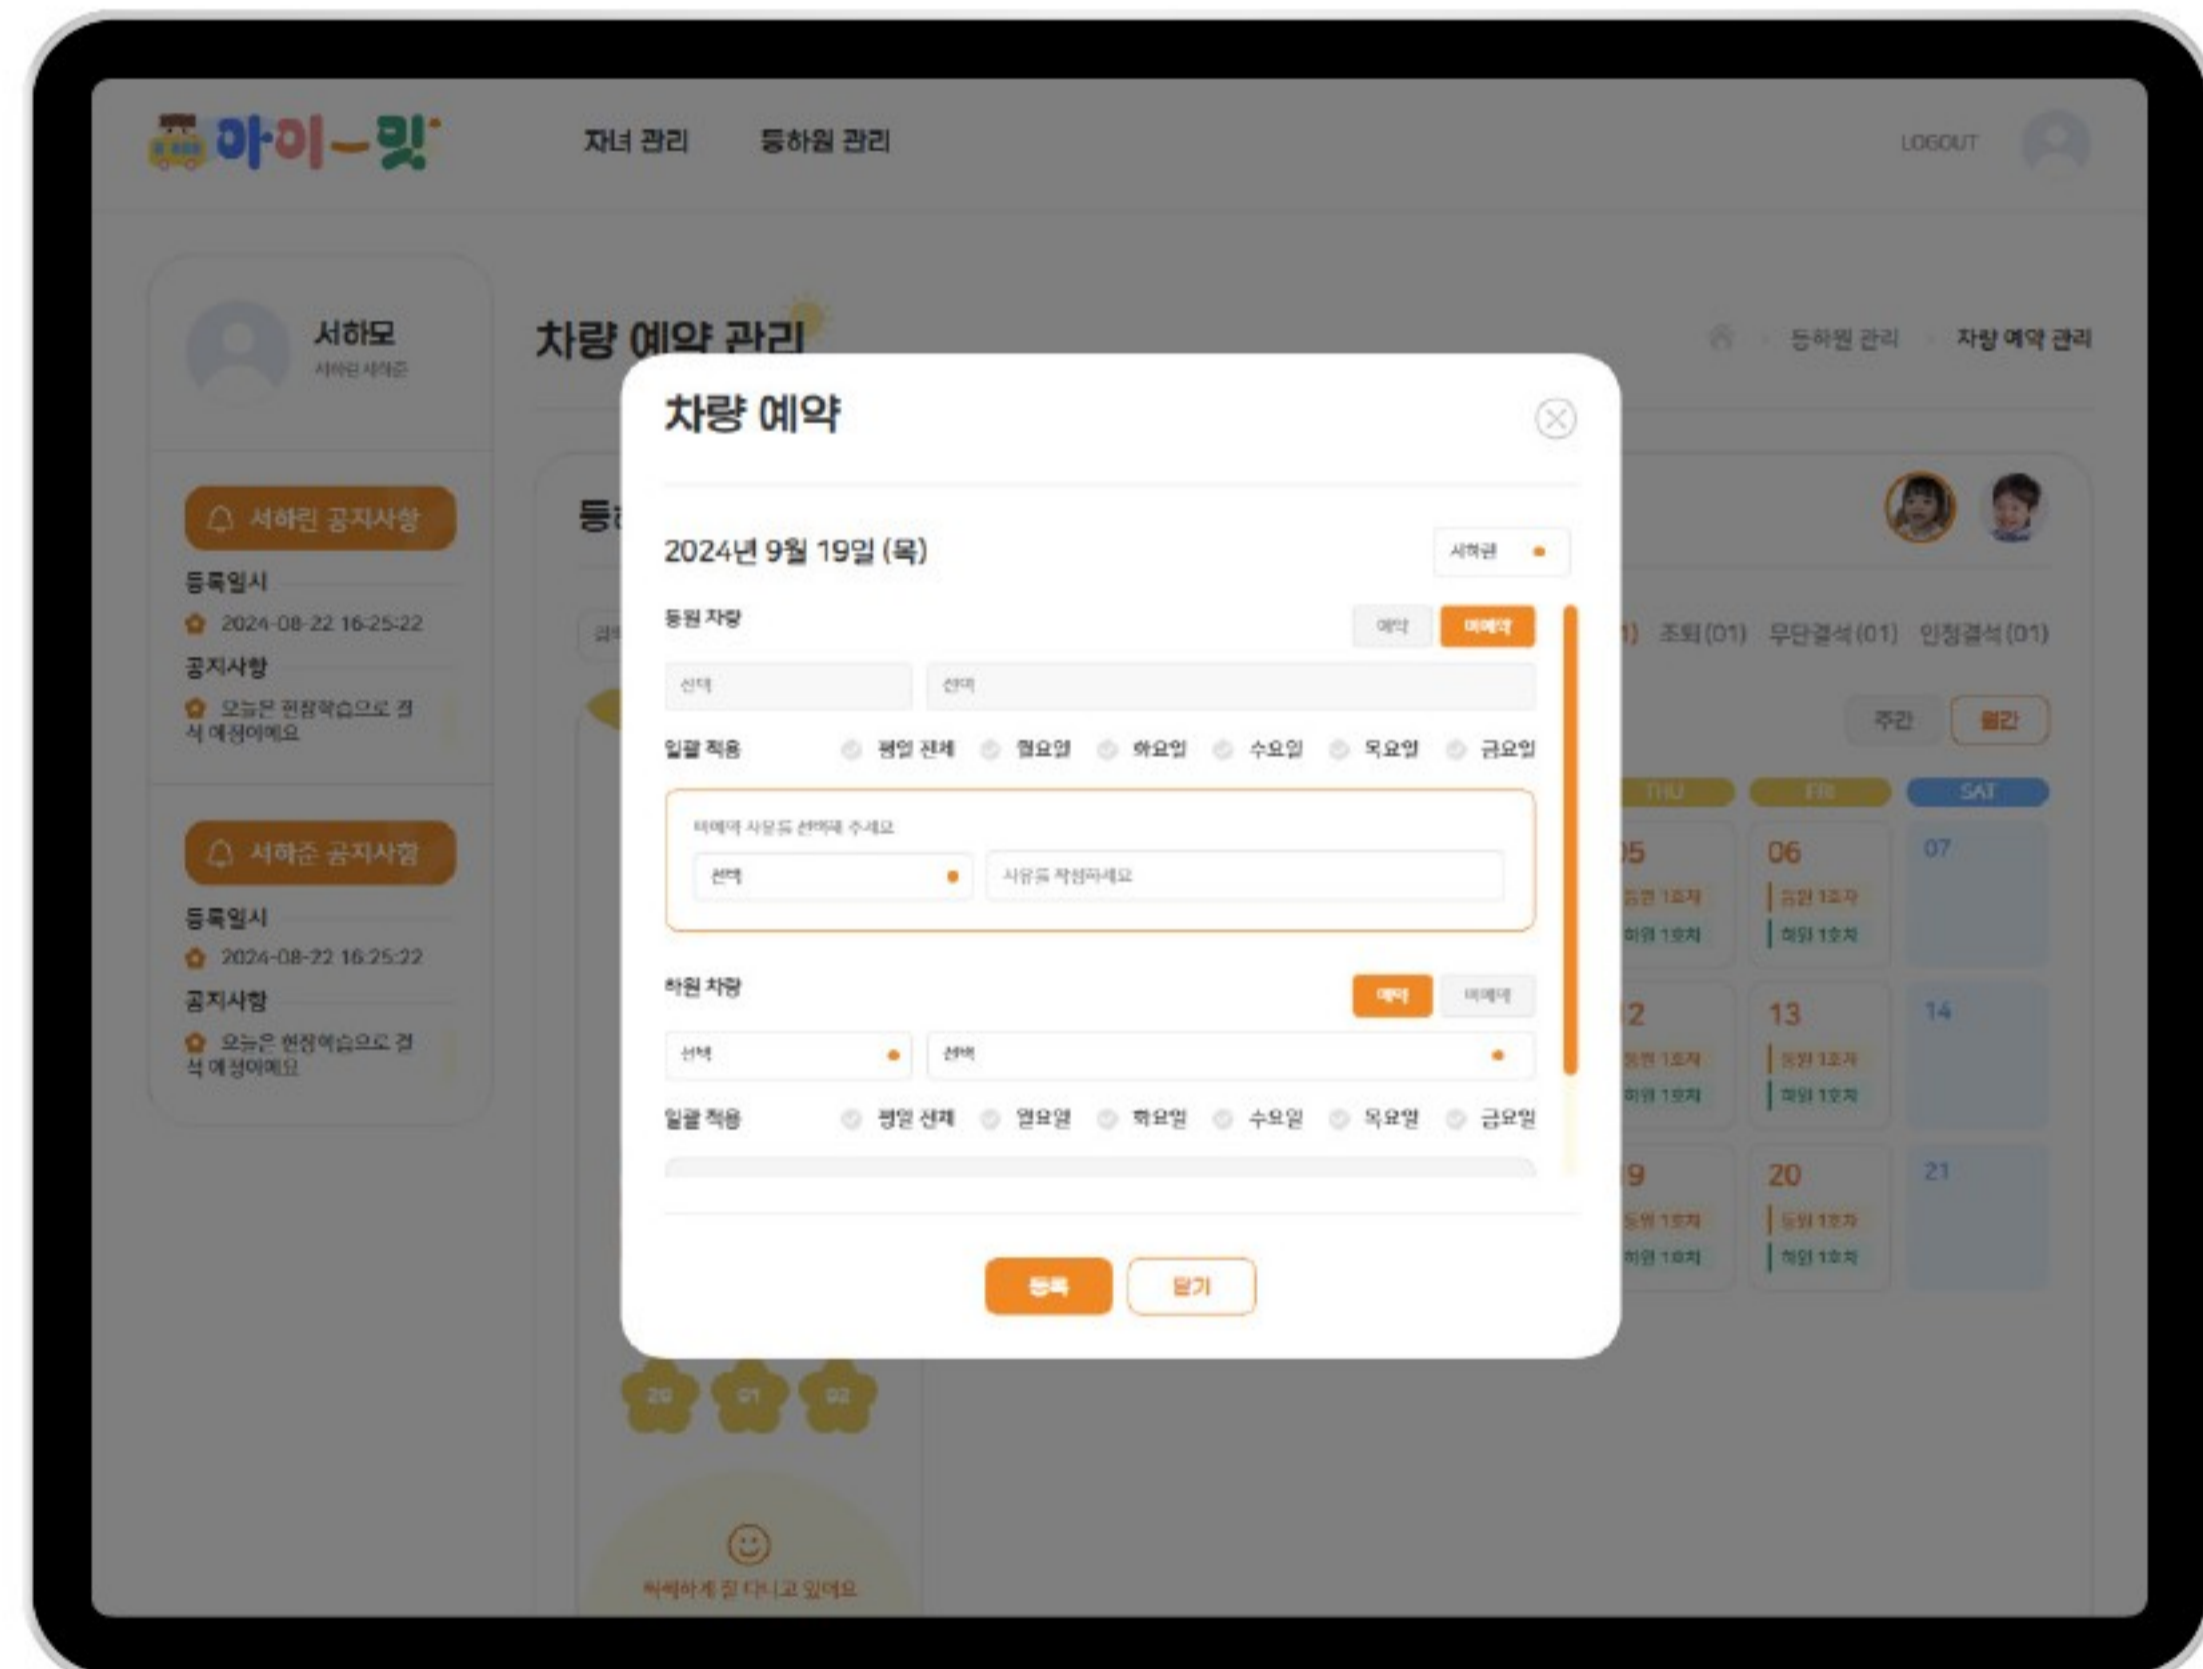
아이-밋

자녀 관리 등하원 관리

LOGOUT

서하모
서하린 서하준

서하린 공지사항
등록일시
2024-08-22 16:25:22
공지사항
오늘은 현장학습으로 결석 예정이에요

서하준 공지사항
등록일시
2024-08-22 16:25:22
공지사항
오늘은 현장학습으로 결석 예정이에요

차량 예약 관리

등하원 관리 차량 예약 관리

등

1) 조퇴(01) 무단결석(01) 인정결석(01)

주간 월간

THU FRI SAT

05 06 07
등원 1호차 등원 1호차
하원 1호차 하원 1호차

12 13 14
등원 1호차 등원 1호차
하원 1호차 하원 1호차

19 20 21
등원 1호차 등원 1호차
하원 1호차 하원 1호차

20 01 02

씩씩하게 잘 다니고 있어요

차량 예약

2024년 9월 19일 (목)

서하린

등원 차량

예약 미예약

선택 선택

일괄 적용 평일 전체 월요일 화요일 수요일 목요일 금요일

미예약 사유를 선택해 주세요

선택 사유를 작성하세요

하원 차량

예약 미예약

선택 선택

일괄 적용 평일 전체 월요일 화요일 수요일 목요일 금요일

등록 닫기